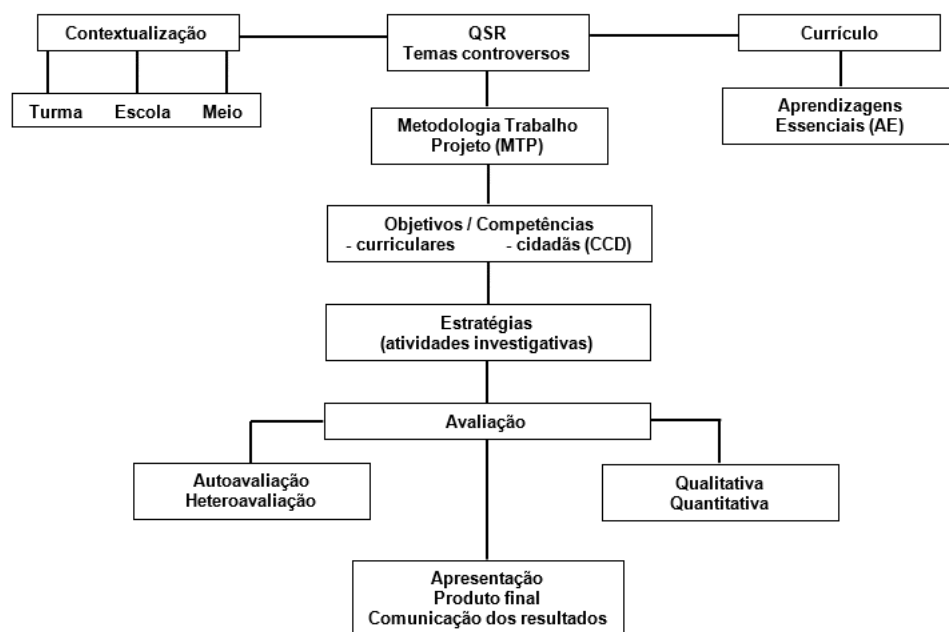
Contextualização

QSR
Temas controversos

Currículo

Turma Escola Meio

Aprendizagens
Essenciais (AE)

Metodologia Trabalho
Projeto (MTP)

Objetivos / Competências
- curriculares - cidadãs (CCD)

Estratégias
(atividades investigativas)

Avaliação

Autoavaliação
Heteroavaliação

Qualitativa
Quantitativa

Apresentação
Produto final
Comunicação dos resultados